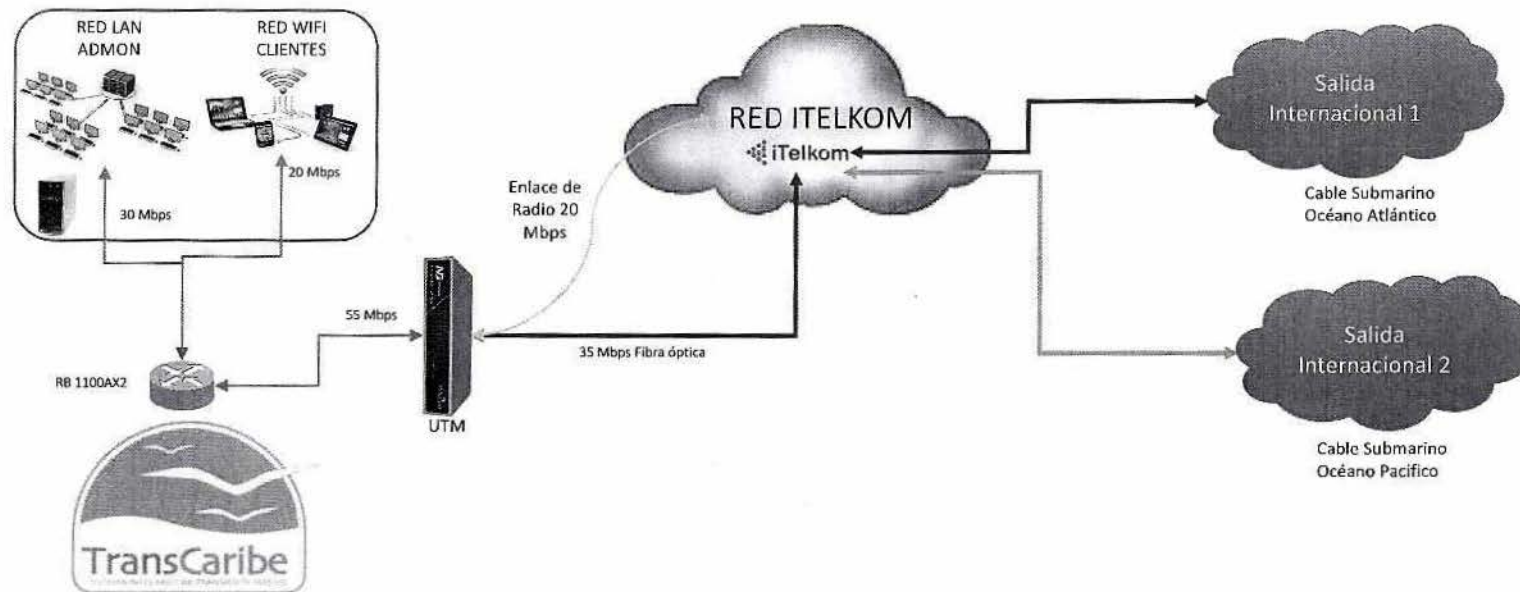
RED LAN ADMON

RED WIFI CLIENTES

20 Mbps

30 Mbps

RB 1100AX2

55 Mbps

UTM

Enlace de Radio 20 Mbps

35 Mbps Fibra óptica

RED ITELKOM

iTelkom

Salida Internacional 1

Cable Submarino Océano Atlántico

Salida Internacional 2

Cable Submarino Océano Pacifico

TransCaribe

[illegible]